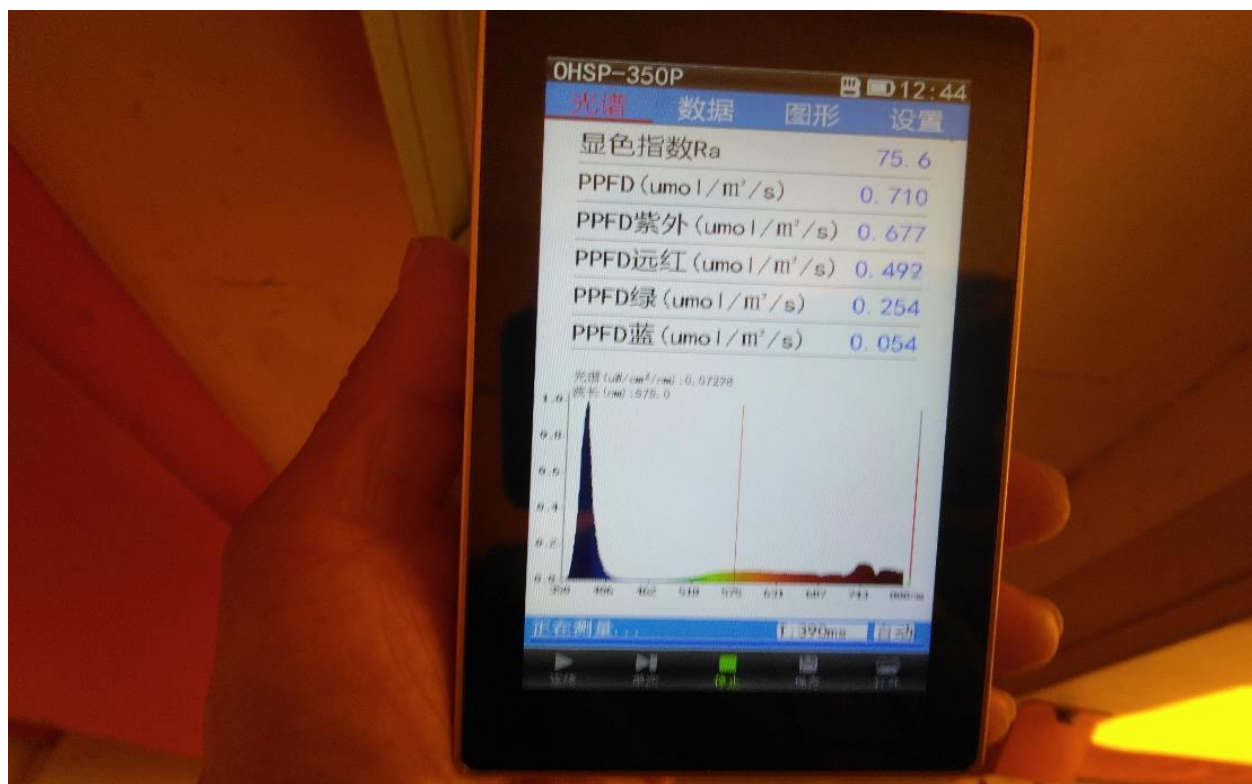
OHSP-350P 12:44

光谱 数据 图形 设置

显色指数Ra 75.6

PPFD (umol/m²/s) 0.710

PPFD紫外 (umol/m²/s) 0.677

PPFD远红 (umol/m²/s) 0.492

PPFD绿 (umol/m²/s) 0.254

PPFD蓝 (umol/m²/s) 0.054

光谱(uW/cm²/nm):0.57278
波长(nm):579.0

1.0
0.8
0.6
0.4
0.2
0.0

350 406 462 518 575 631 687 743 800nm

正在测量... T:390ms 自动

连续 单次 停止 保存 打开